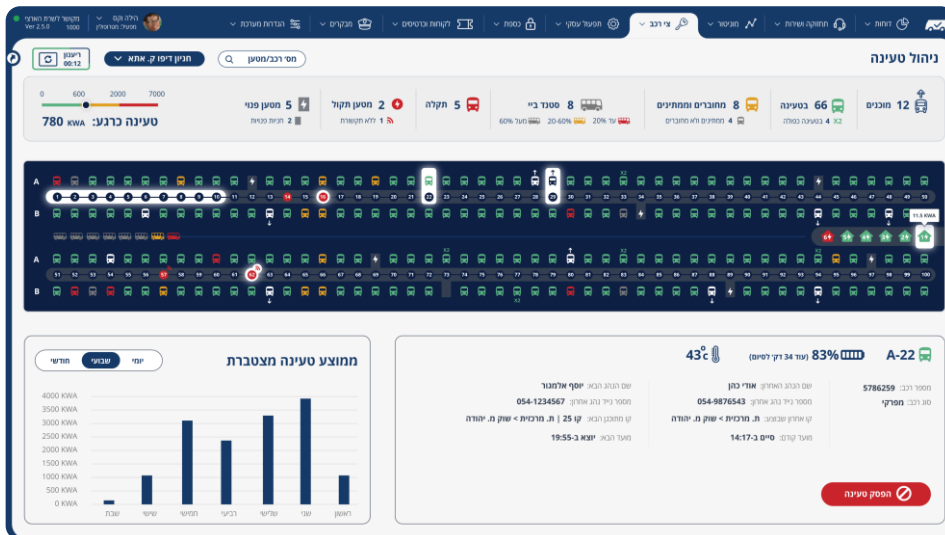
דוחות | תחזוקה ושירות | מוניטור | צי רכב | תפעול עסקי | כספות | לקוחות וכרטיסים | מבקרים | הגדרות מערכת | הילה זקס מפעיל מורשה 1000 | מקושר לשרת הארצי Ver 2.5.0

ניהול טעינה

מס׳ רכב/מטען | חניון דיפו ק. אתא | ריענון 00:12

12 מוכנים | 66 בטעינה 4 בטעינה כפולה X2 | 8 מחוברים וממתינים 4 ממתינים ולא מחוברים | 8 סטנד ביי עד 20% 20-60% מעל 60% | 5 תקלה | 2 מטען תקול 1 ללא תקשורת | 5 מטען פנוי 2 תקינות מכוניות

0 600 2000 7000
טעינה כרגע: 780 KWA

A
B
A
B

1 2 3 4 5 6 7 8 9 10 11 12 13 14 15 16 17 18 19 20 21 22 23 24 25 26 27 28 29 30 31 32 33 34 35 36 37 38 39 40 41 42 43 44 45 46 47 48 49 50
51 52 53 54 55 56 57 58 59 60 61 62 63 64 65 66 67 68 69 70 71 72 73 74 75 76 77 78 79 80 81 82 83 84 85 86 87 88 89 90 91 92 93 94 95 96 97 98 99 100
11.5 KWA
X2

A-22 83% (עוד 34 דק׳ לסיום) 43c

מספר רכב: 5786259
סוג רכב: מפרקי
שם הנהג האחרון: אודי כהן
מספר נייד נהג אחרון: 054-9876543
קו אחרון שבוצע: ת. מרכזית > שוק מ. יהודה
מועד קודם: סיים ב-14:17
שם הנהג הבא: יוסף אלמנור
מספר נייד נהג אחרון: 054-1234567
קו מתוכנן הבא: קו 25 | ת. מרכזית > שוק מ. יהודה
מועד הבא: יוצא ב-19:55

הפסק טעינה

ממוצע טעינה מצטברת
יומי | שבועי | חודשי

4000 KWA
3500 KWA
3000 KWA
2500 KWA
2000 KWA
1500 KWA
1000 KWA
500 KWA
0 KWA

ראשון שני שלישי רביעי חמישי שישי שבת